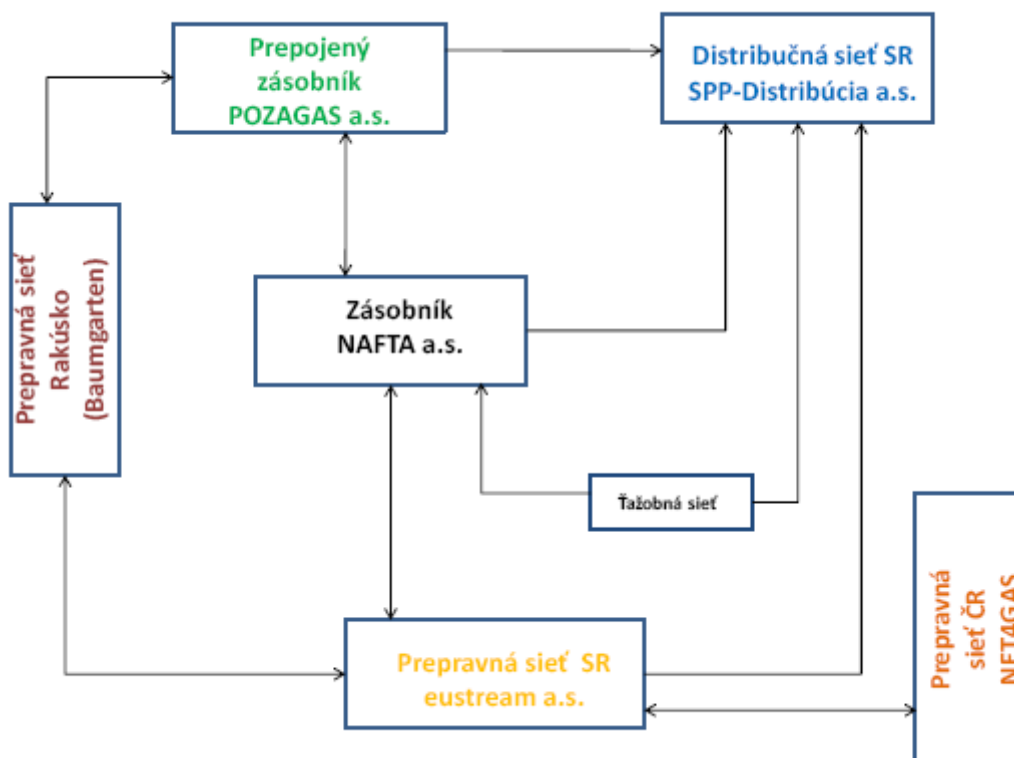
Prepojený zásobník POZAGAS a.s.

Distribučná sieť SR SPP-Distribúcia a.s.

Prepravná sieť Rakúsko (Baumgarten)

Zásobník NAFTA a.s.

Ťažobná sieť

Prepravná sieť ČR NETAGAS

Prepravná sieť SR eustream a.s.